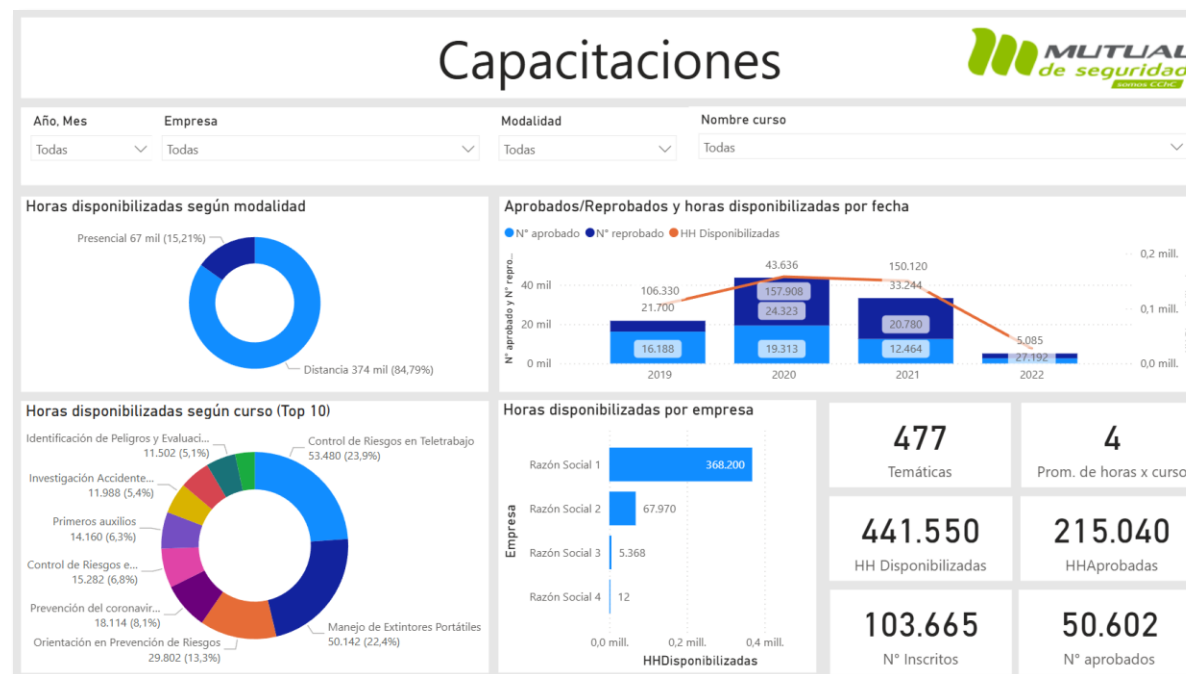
Capacitaciones

MUTUAL de seguridad somos CChC

Año, Mes
Todas

Empresa
Todas

Modalidad
Todas

Nombre curso
Todas

Horas disponibilizadas según modalidad

Presencial 67 mil (15,21%)
Distancia 374 mil (84,79%)

Aprobados/Reprobados y horas disponibilizadas por fecha

N° aprobado N° reprobado HH Disponibilizadas

N° aprobado y N° repro...

40 mil
20 mil
0 mil

0,2 mill.
0,1 mill.
0,0 mill.

106.330
21.700
16.188
2019

43.636
157.908
24.323
19.313
2020

150.120
33.244
20.780
12.464
2021

5.085
27.192
2022

Horas disponibilizadas según curso (Top 10)

Identificación de Peligros y Evaluaci...
11.502 (5,1%)
Investigación Accidente...
11.988 (5,4%)
Primeros auxilios
14.160 (6,3%)
Control de Riesgos e...
15.282 (6,8%)
Prevención del coronavir...
18.114 (8,1%)
Orientación en Prevención de Riesgos
29.802 (13,3%)
Control de Riesgos en Teletrabajo
53.480 (23,9%)
Manejo de Extintores Portátiles
50.142 (22,4%)

Horas disponibilizadas por empresa

Empresa
Razón Social 1 368.200
Razón Social 2 67.970
Razón Social 3 5.368
Razón Social 4 12

0,0 mill. 0,2 mill. 0,4 mill.
HHDisponibilizadas

477
Temáticas

4
Prom. de horas x curso

441.550
HH Disponibilizadas

215.040
HHAprobadas

103.665
N° Inscritos

50.602
N° aprobados